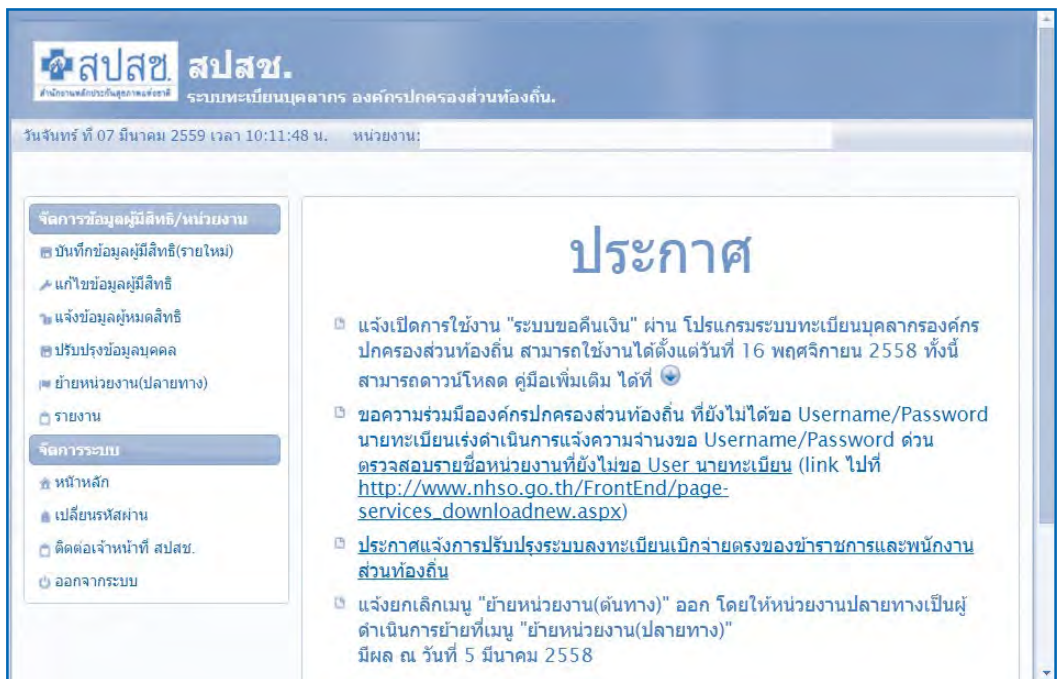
สปสช. สำนักงานหลักประกันสุขภาพแห่งชาติ สปสช.
ระบบทะเบียนบุคลากร องค์กรปกครองส่วนท้องถิ่น.

วันจันทร์ ที่ 07 มีนาคม 2559 เวลา 10:11:48 น. หน่วยงาน:

จัดการข้อมูลผู้มีสิทธิ/หน่วยงาน
บันทึกข้อมูลผู้มีสิทธิ(รายใหม่)
แก้ไขข้อมูลผู้มีสิทธิ
แจ้งข้อมูลผู้หมดสิทธิ
ปรับปรุงข้อมูลบุคคล
ย้ายหน่วยงาน(ปลายทาง)
รายงาน
จัดการระบบ
หน้าหลัก
เปลี่ยนรหัสผ่าน
ติดต่อเจ้าหน้าที่ สปสช.
ออกจากระบบ

ประกาศ

แจ้งเปิดการใช้งาน "ระบบขอคืนเงิน" ผ่าน โปรแกรมระบบทะเบียนบุคลากรองค์กรปกครองส่วนท้องถิ่น สามารถใช้งานได้ตั้งแต่วันที่ 16 พฤศจิกายน 2558 ทั้งนี้ สามารถดาวน์โหลด คู่มือเพิ่มเติม ได้ที่

ขอความร่วมมือองค์กรปกครองส่วนท้องถิ่น ที่ยังไม่ได้ขอ Username/Password นายทะเบียนเร่งดำเนินการแจ้งความจำนงขอ Username/Password ด่วน ตรวจสอบรายชื่อหน่วยงานที่ยังไม่ขอ User นายทะเบียน (link ไปที่ http://www.nhso.go.th/FrontEnd/page-services_downloadnew.aspx)

ประกาศแจ้งการปรับปรุงระบบลงทะเบียนเบิกจ่ายตรงของข้าราชการและพนักงานส่วนท้องถิ่น

แจ้งยกเลิกเมนู "ย้ายหน่วยงาน(ต้นทาง)" ออก โดยให้หน่วยงานปลายทางเป็นผู้ดำเนินการย้ายที่เมนู "ย้ายหน่วยงาน(ปลายทาง)"
มีผล ณ วันที่ 5 มีนาคม 2558